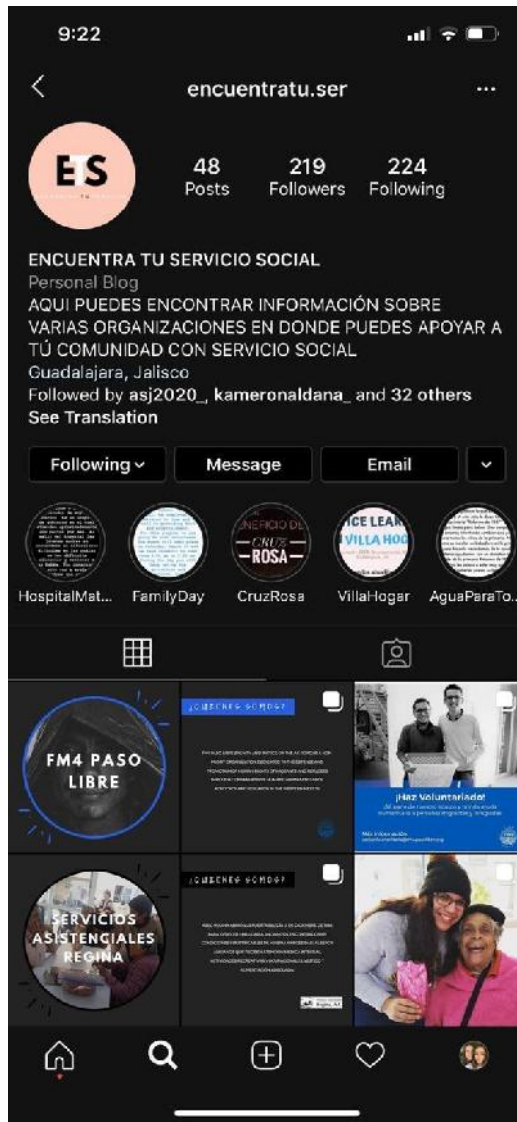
9:22

encuentratu.ser

ETS

48 Posts
219 Followers
224 Following

ENCUENTRA TU SERVICIO SOCIAL
Personal Blog
AQUI PUEDES ENCONTRAR INFORMACIÓN SOBRE VARIAS ORGANIZACIONES EN DONDE PUEDES APOYAR A TÚ COMUNIDAD CON SERVICIO SOCIAL
Guadalajara, Jalisco
Followed by asj2020_, kameronaldana_ and 32 others
See Translation

Following
Message
Email

HospitalMat...
FamilyDay
CruzRosa
VillaHogar
AguaParaTo...

FM4 PASO LIBRE

¿CONOCES SOBRE?

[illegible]

¡Haz Voluntariado!

SERVICIOS ASISTENCIALES REGINA

¿CONOCES SOBRE?

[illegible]